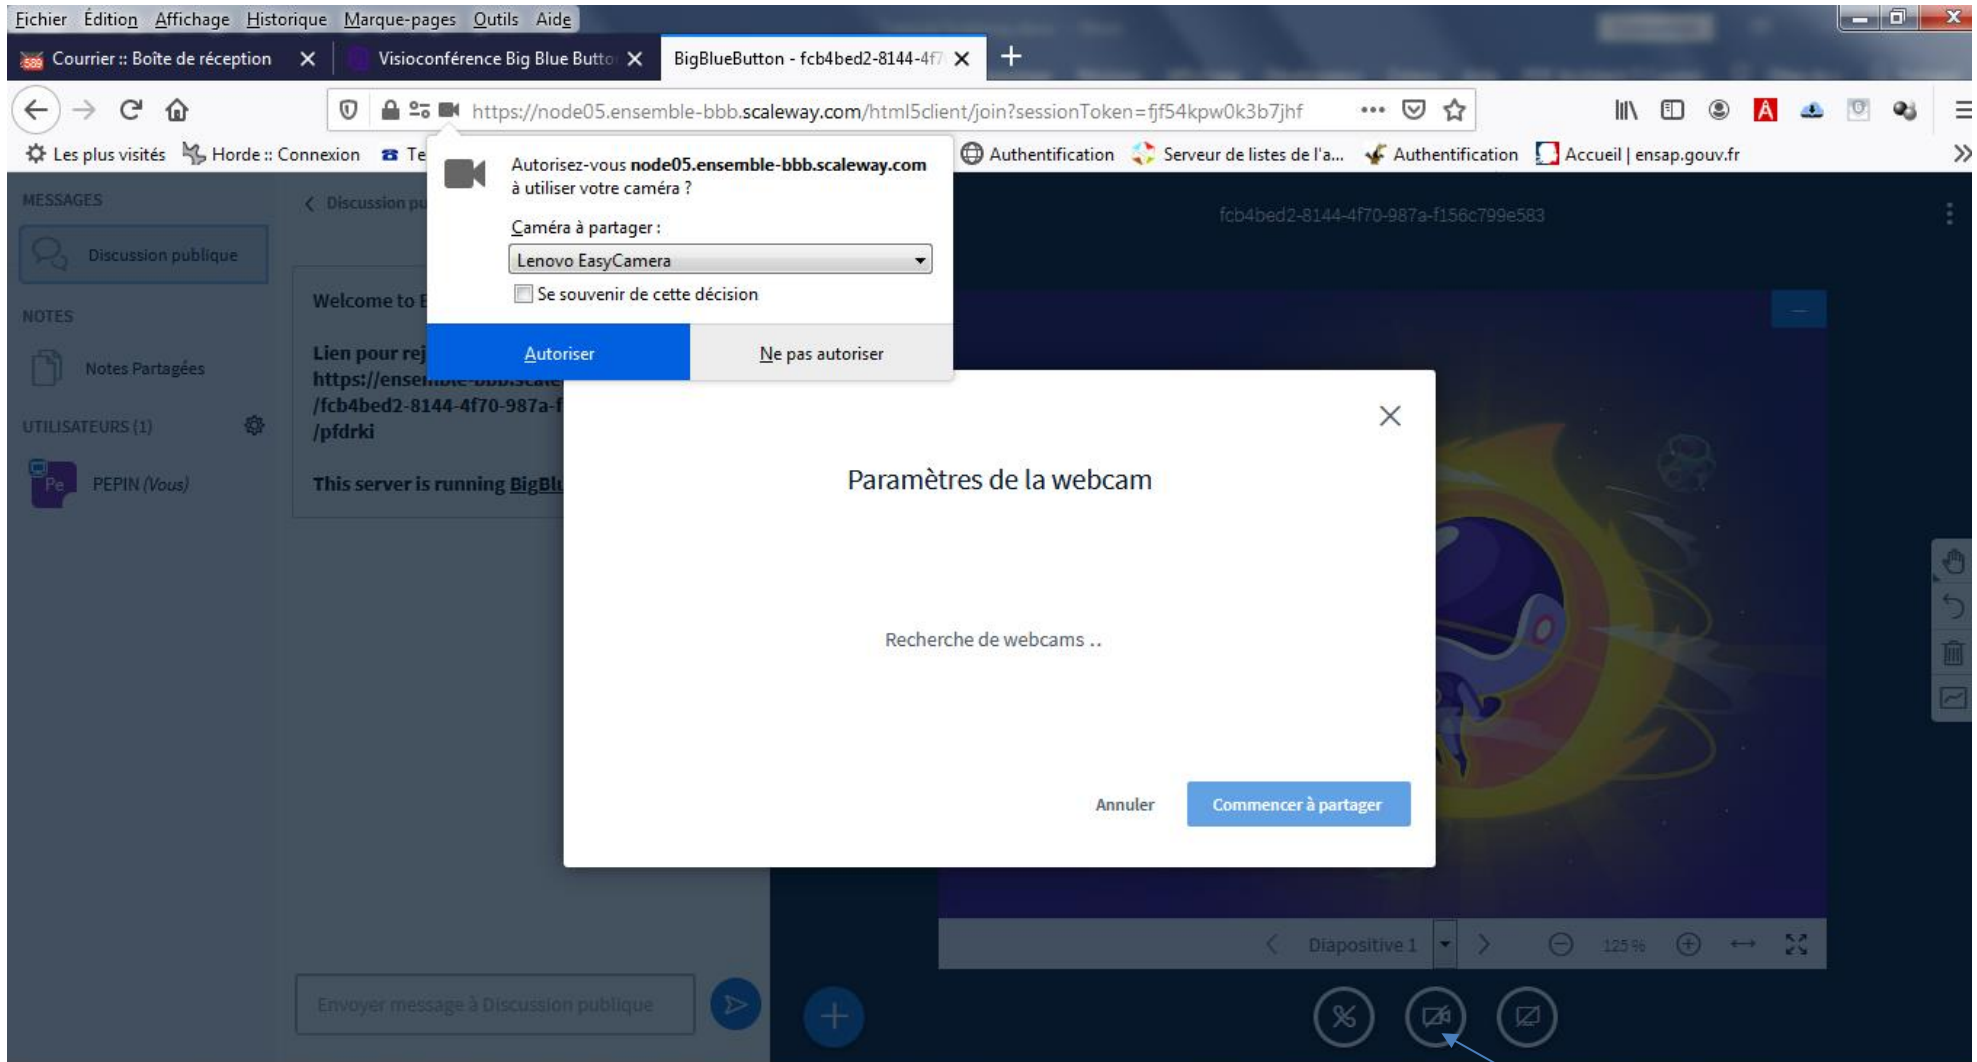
Fichier Édition Affichage Historique Marque-pages Outils Aide

Courrier :: Boîte de réception
Visioconférence Big Blue Butto
BigBlueButton - fcb4bed2-8144-4f7

https://node05.ensemble-bbb.scaleway.com/html5client/join?sessionToken=fjf54kpw0k3b7jhf

Les plus visités Horde :: Connexion Te Authentification Serveur de listes de l'a... Authentification Accueil | ensap.gouv.fr

Autorisez-vous node05.ensemble-bbb.scaleway.com à utiliser votre caméra ?

Caméra à partager :

Lenovo EasyCamera

Se souvenir de cette décision

Autoriser Ne pas autoriser

MESSAGES

Discussion publique

NOTES

Notes Partagées

UTILISATEURS (1)

Pe PEPIN (Vous)

Discussion pu

Welcome to

Lien pour rej
https://ense
/fcb4bed2-8144-4f70-987a-f
/pfdrki

This server is running BigBlu

fcb4bed2-8144-4f70-987a-f156c799e583

Paramètres de la webcam

Recherche de webcams ..

Annuler Commencer à partager

Diapositive 1

125 %

Envoyer message à Discussion publique